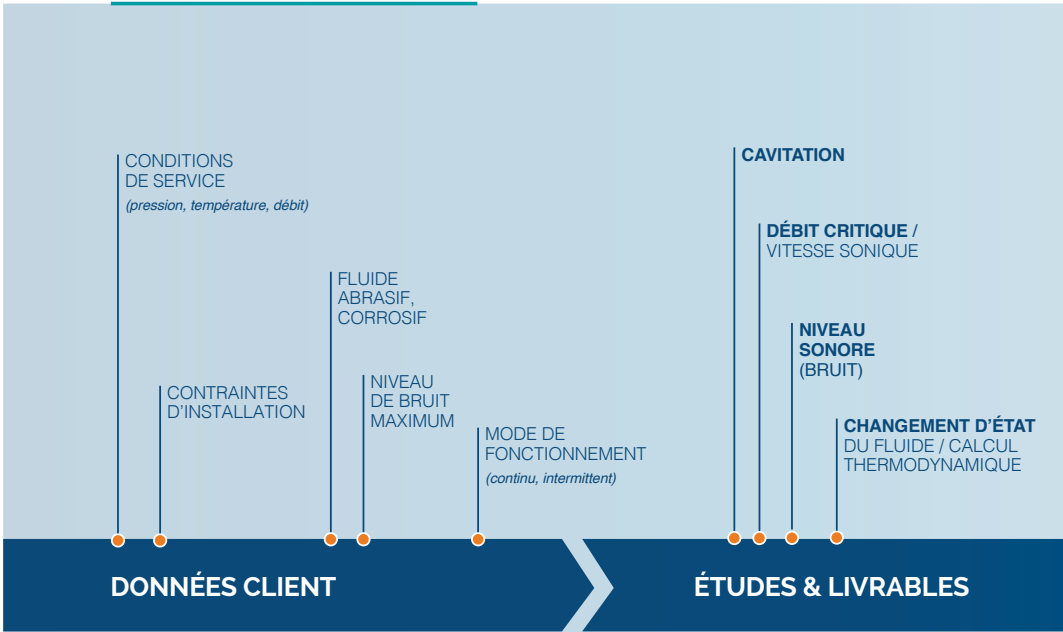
CONDITIONS DE SERVICE
(pression, température, débit)

CONTRAINTES D'INSTALLATION

FLUIDE ABRASIF, CORROSIF

NIVEAU DE BRUIT MAXIMUM

MODE DE FONCTIONNEMENT
(continu, intermittent)

CAVITATION

DÉBIT CRITIQUE / VITESSE SONIQUE

NIVEAU SONORE (BRUIT)

CHANGEMENT D'ÉTAT DU FLUIDE / CALCUL THERMODYNAMIQUE

DONNÉES CLIENT

ÉTUDES & LIVRABLES